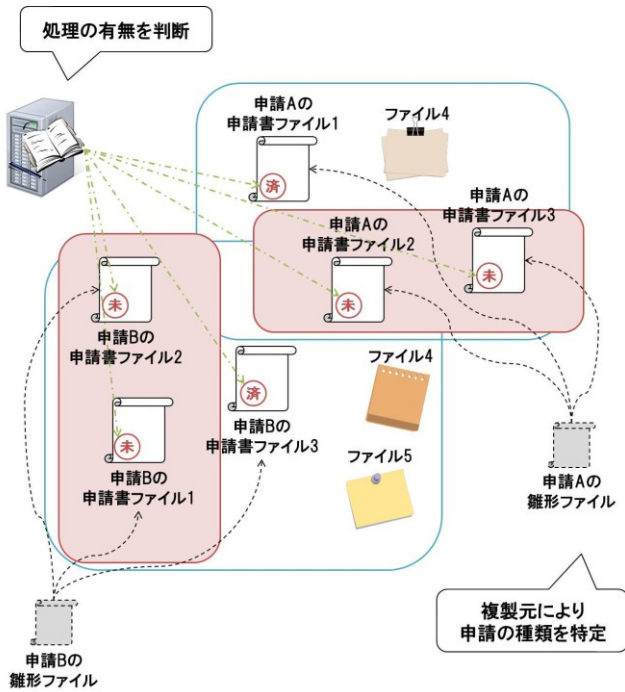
処理の有無を判断

申請Aの
申請書ファイル1
済

ファイル4

申請Aの
申請書ファイル3
未

申請Aの
申請書ファイル2
未

未
申請Bの
申請書ファイル2

済
申請Bの
申請書ファイル3

ファイル4

ファイル5

未
申請Bの
申請書ファイル1

申請Aの
雛形ファイル

申請Bの
雛形ファイル

複製元により
申請の種類を特定